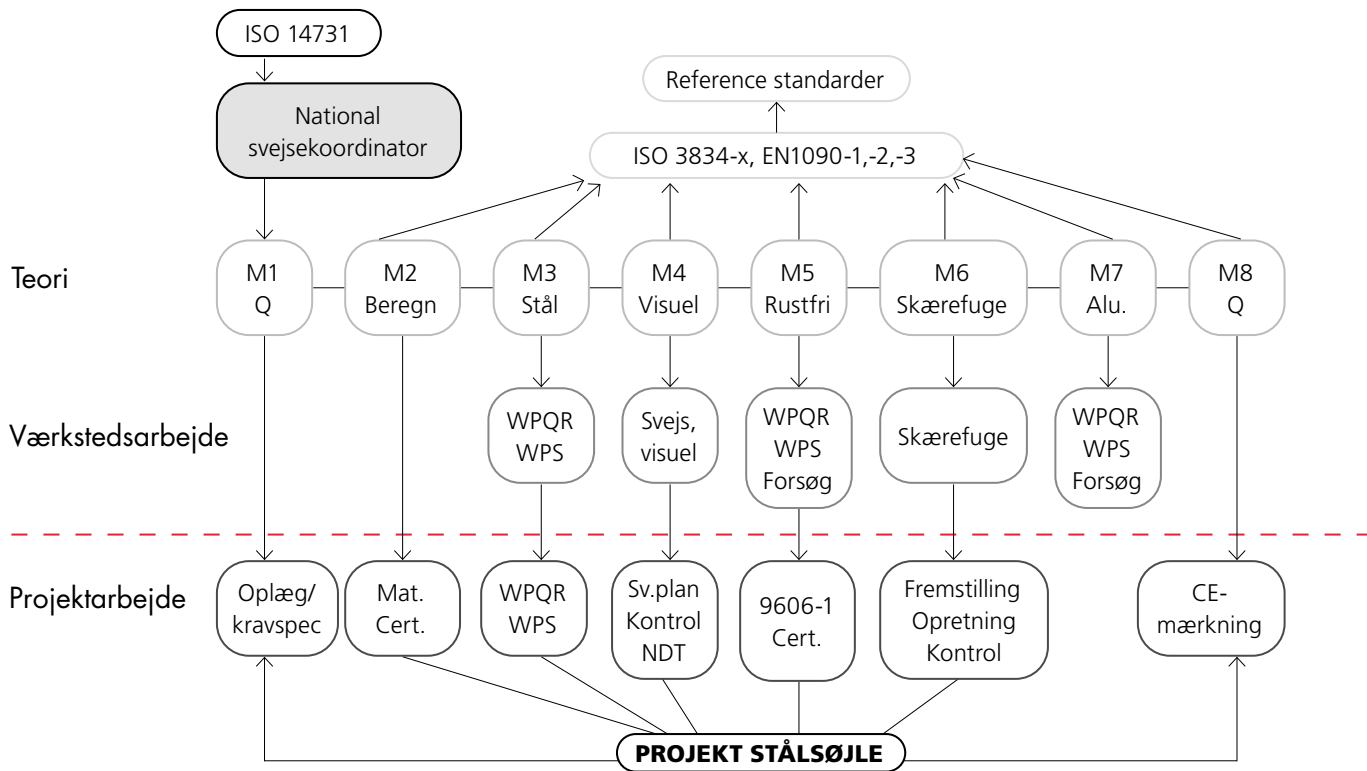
ISO 14731

National svejsekoordinator

Reference standarder

ISO 3834-x, EN1090-1,-2,-3

Teori

M1 Q

M2 Beregn

M3 Stål

M4 Visuel

M5 Rustfri

M6 Skærefuge

M7 Alu.

M8 Q

Værkstedsarbejde

WPQR WPS

Svejs, visuel

WPQR WPS Forsøg

Skærefuge

WPQR WPS Forsøg

Projektarbejde

Oplæg/ kravspec

Mat. Cert.

WPQR WPS

Sv.plan Kontrol NDT

9606-1 Cert.

Fremstilling Opretning Kontrol

CE-mærkning

PROJEKT STÅLSØJLE